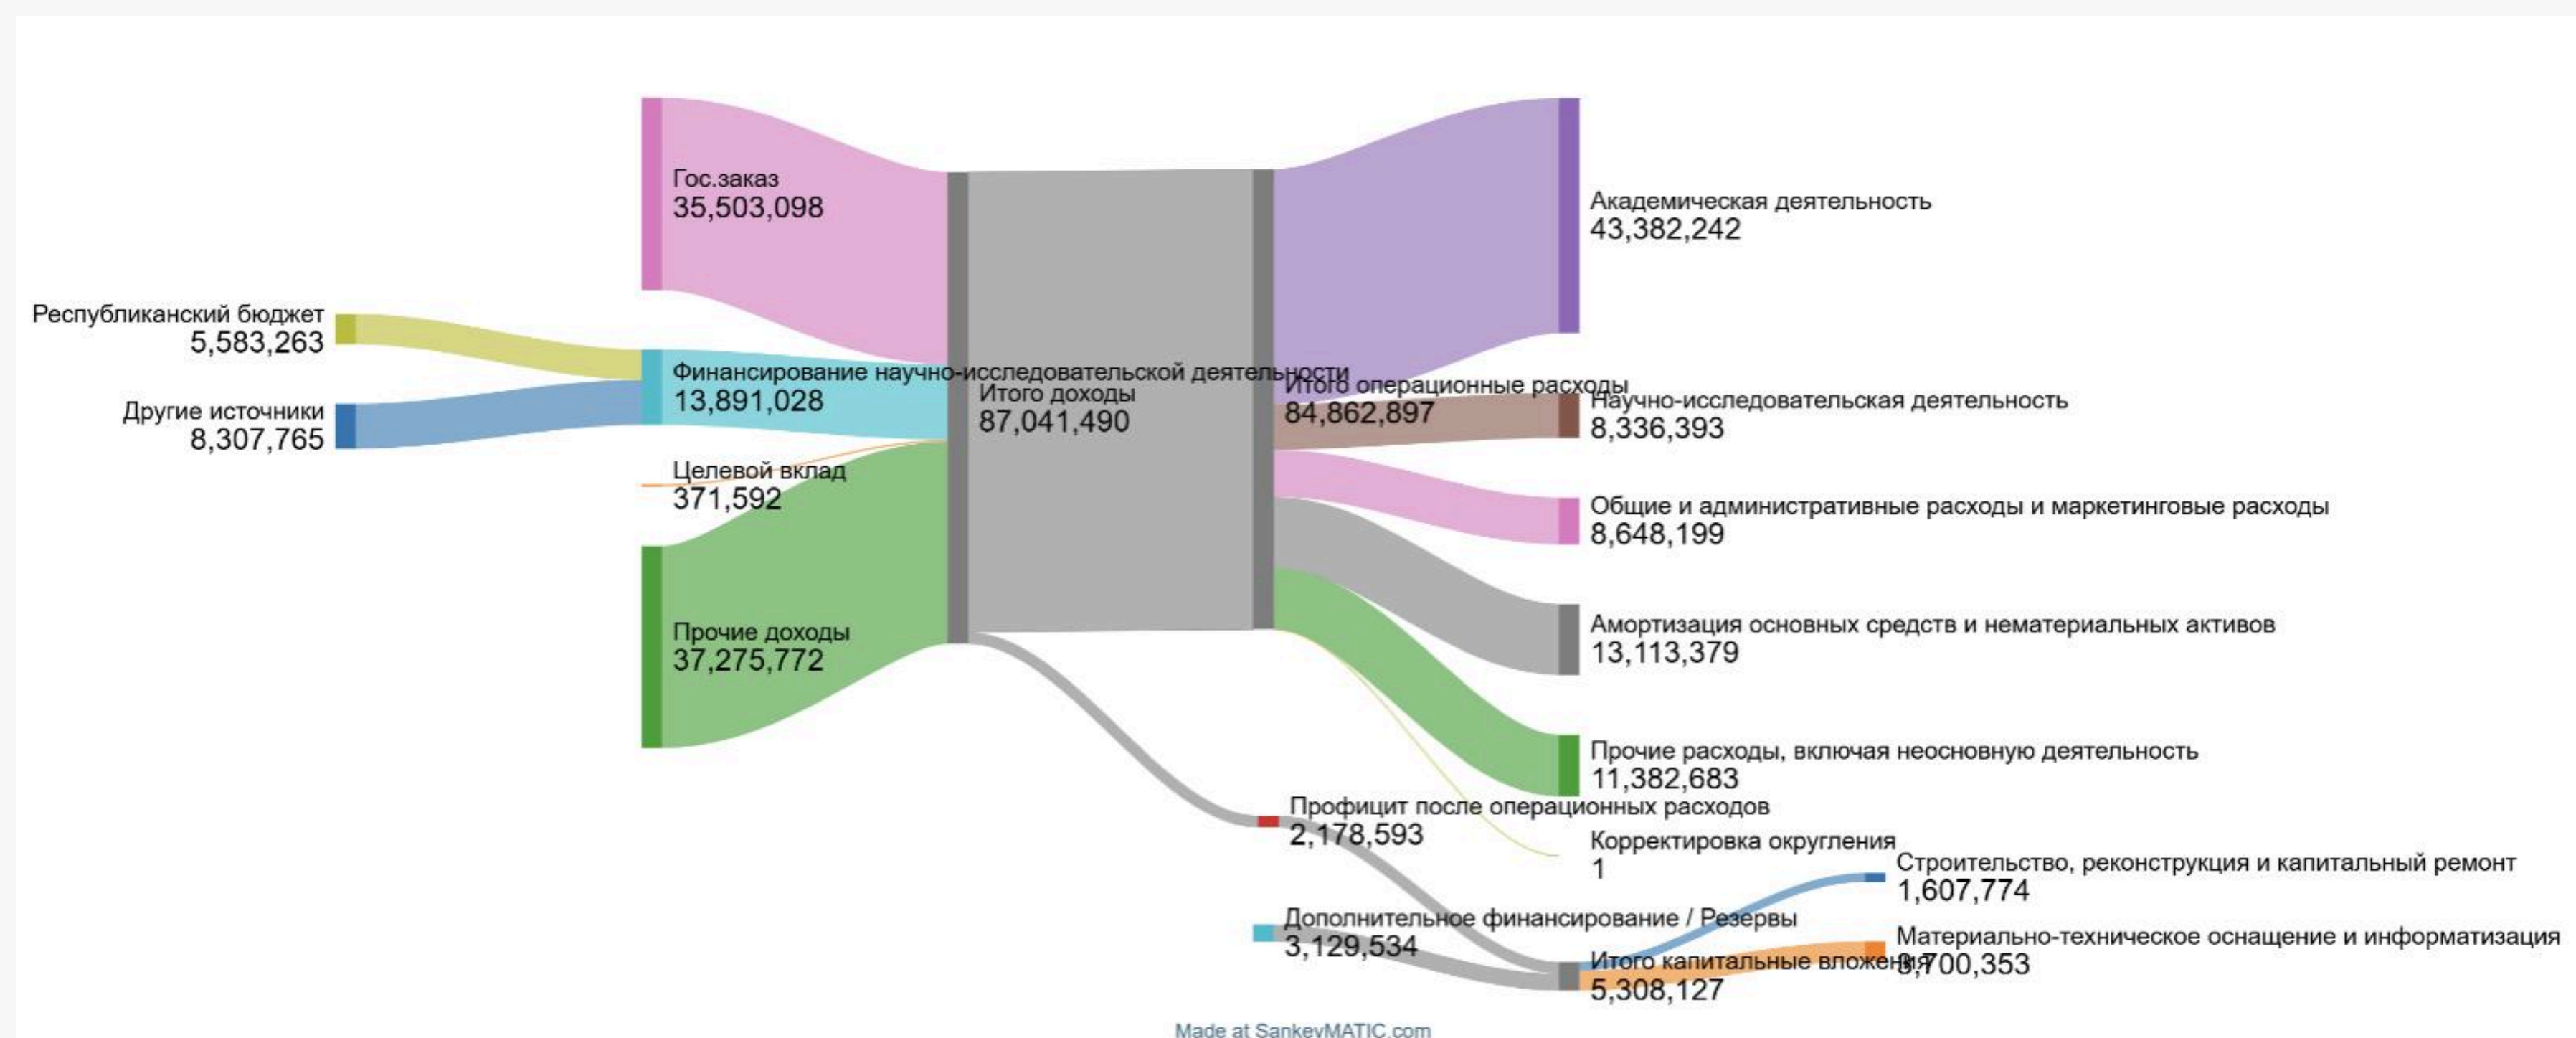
Гос.заказ
35,503,098

Республиканский бюджет
5,583,263

Другие источники
8,307,765

Финансирование научно-исследовательской деятельности
13,891,028

Целевой вклад
371,592

Прочие доходы
37,275,772

Итого доходы
87,041,490

Итого операционные расходы
84,862,897

Академическая деятельность
43,382,242

Научно-исследовательская деятельность
8,336,393

Общие и административные расходы и маркетинговые расходы
8,648,199

Амортизация основных средств и нематериальных активов
13,113,379

Прочие расходы, включая неосновную деятельность
11,382,683

Профицит после операционных расходов
2,178,593

Корректировка округления
1

Строительство, реконструкция и капитальный ремонт
1,607,774

Дополнительное финансирование / Резервы
3,129,534

Материально-техническое оснащение и информатизация
3,700,353

Итого капитальные вложения
5,308,127

Made at SankeyMATIC.com